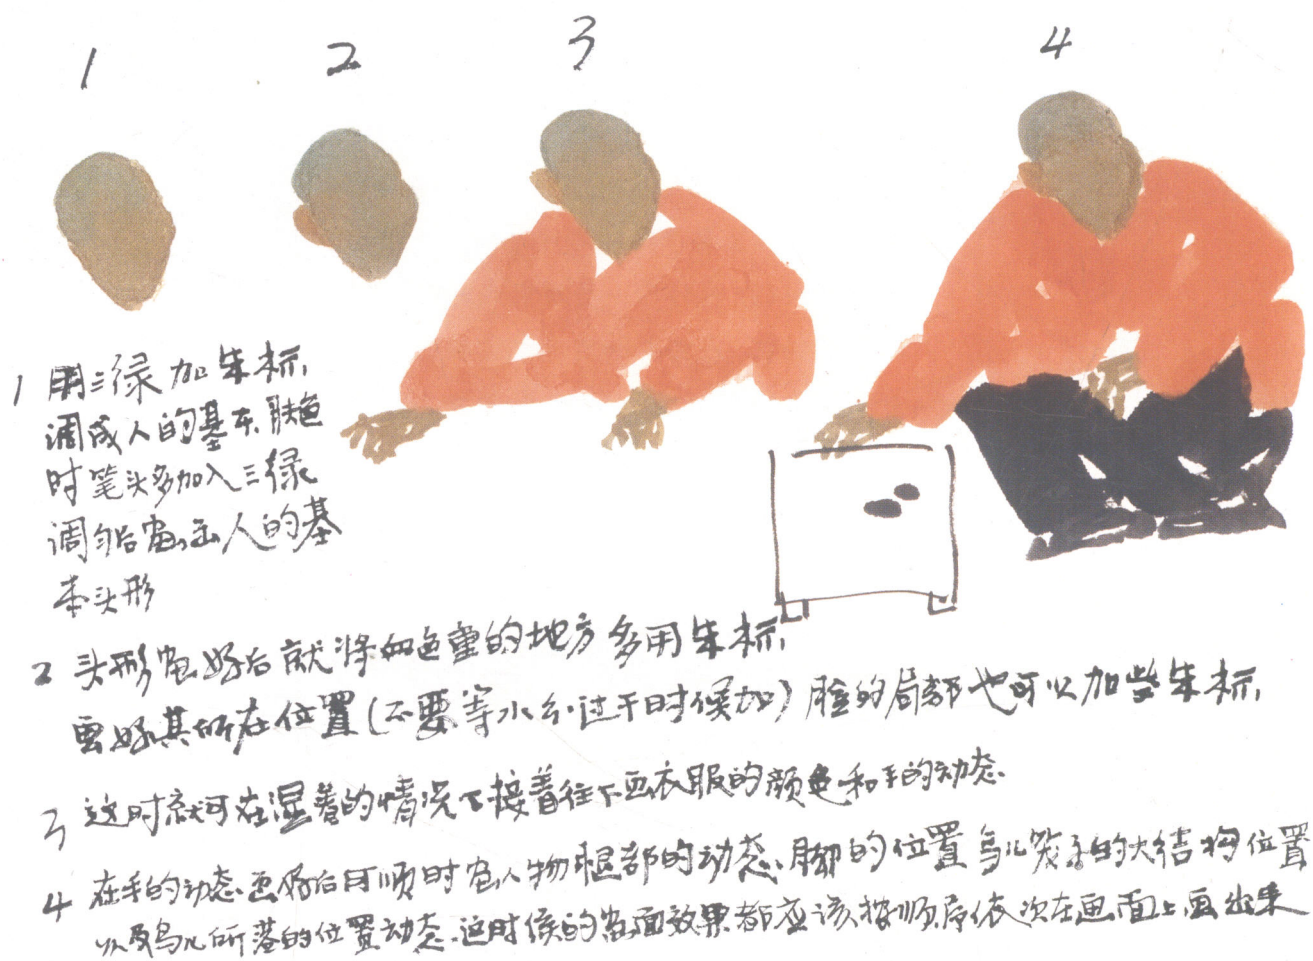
1 2 3 4

1 用三绿加朱标，调成人的基本肤色，时笔头多加入三绿调出来画人的基本头形

2 头形画好后就将血色重的地方多用朱标，画好其所在位置（不要等水分过干时候加）脸的局部也可以加些朱标，

3 这时就可在湿着的情况下接着往下画衣服的颜色和手的动态

4 在手的动态画好后再顺时画人物腿部的动态，脚的位置与鸟笼子的大结构位置以及鸟儿所落的位置动态，这时候的画面效果都应该按顺序依次在画面上画出来